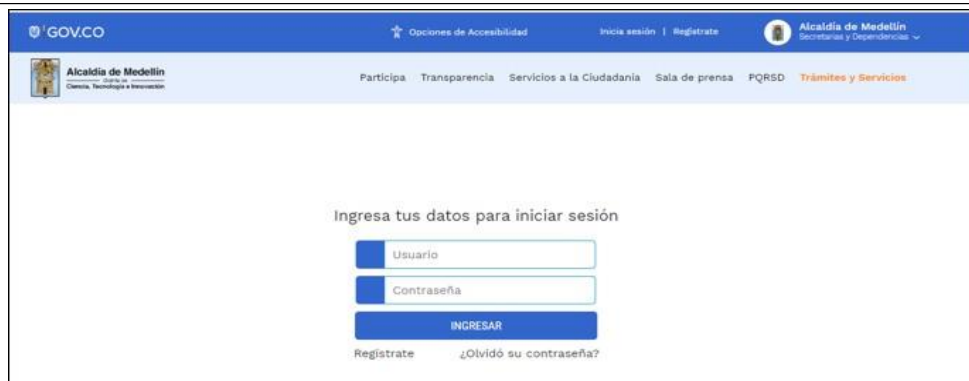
GOV.CO

Opciones de Accesibilidad

Inicia sesión | Registrate

Alcaldía de Medellín
Secretarías y Dependencias

Alcaldía de Medellín
Distrito de
Ciencia, Tecnología e Innovación

Participa Transparencia Servicios a la Ciudadanía Sala de prensa PQRSD Trámites y Servicios

Ingresa tus datos para iniciar sesión

Usuario

Contraseña

INGRESAR

Registrate ¿Olvidó su contraseña?